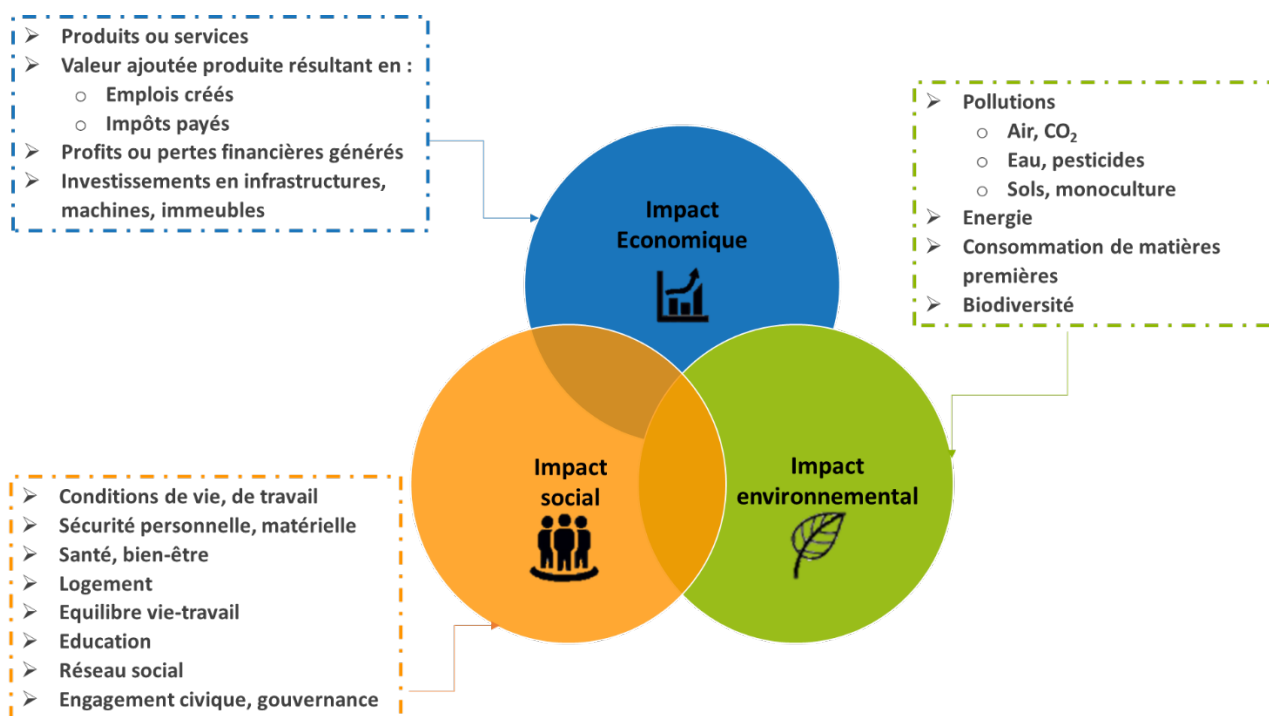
➢ Produits ou services
➢ Valeur ajoutée produite résultant en :
○ Emplois créés
○ Impôts payés
➢ Profits ou pertes financières générés
➢ Investissements en infrastructures, machines, immeubles

➢ Pollutions
○ Air, $CO_2$
○ Eau, pesticides
○ Sols, monoculture
➢ Energie
➢ Consommation de matières premières
➢ Biodiversité

Impact Economique

Impact social

Impact environnemental

➢ Conditions de vie, de travail
➢ Sécurité personnelle, matérielle
➢ Santé, bien-être
➢ Logement
➢ Equilibre vie-travail
➢ Education
➢ Réseau social
➢ Engagement civique, gouvernance